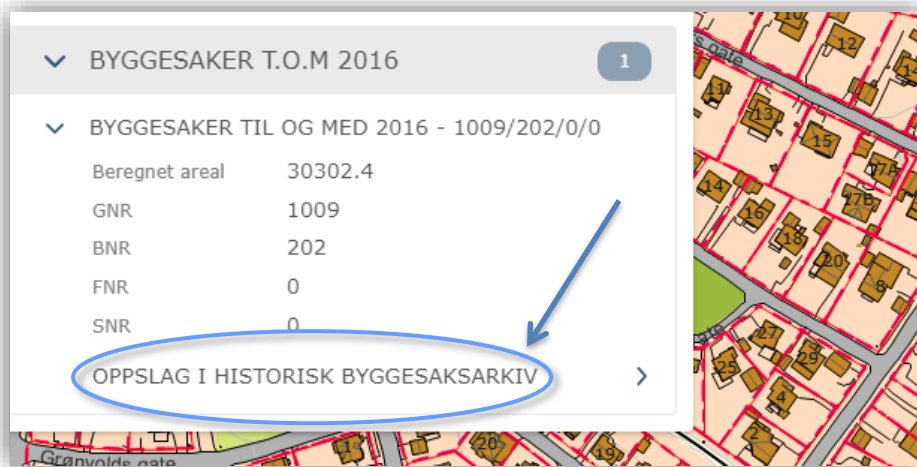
BYGGESAKER T.O.M 2016

1

BYGGESAKER TIL OG MED 2016 - 1009/202/0/0

| | |
|---|---|
| Beregnet areal | 30302.4 |
| GNR | 1009 |
| BNR | 202 |
| FNR | 0 |
| SNR | 0 |

OPPSLAG I HISTORISK BYGGESAKSARKIV

10 12 11 13 15 17A 14 16 17B 18 20 8 27 29 25 4 2 21 26 19

s gate
gate
Grønvolds gate